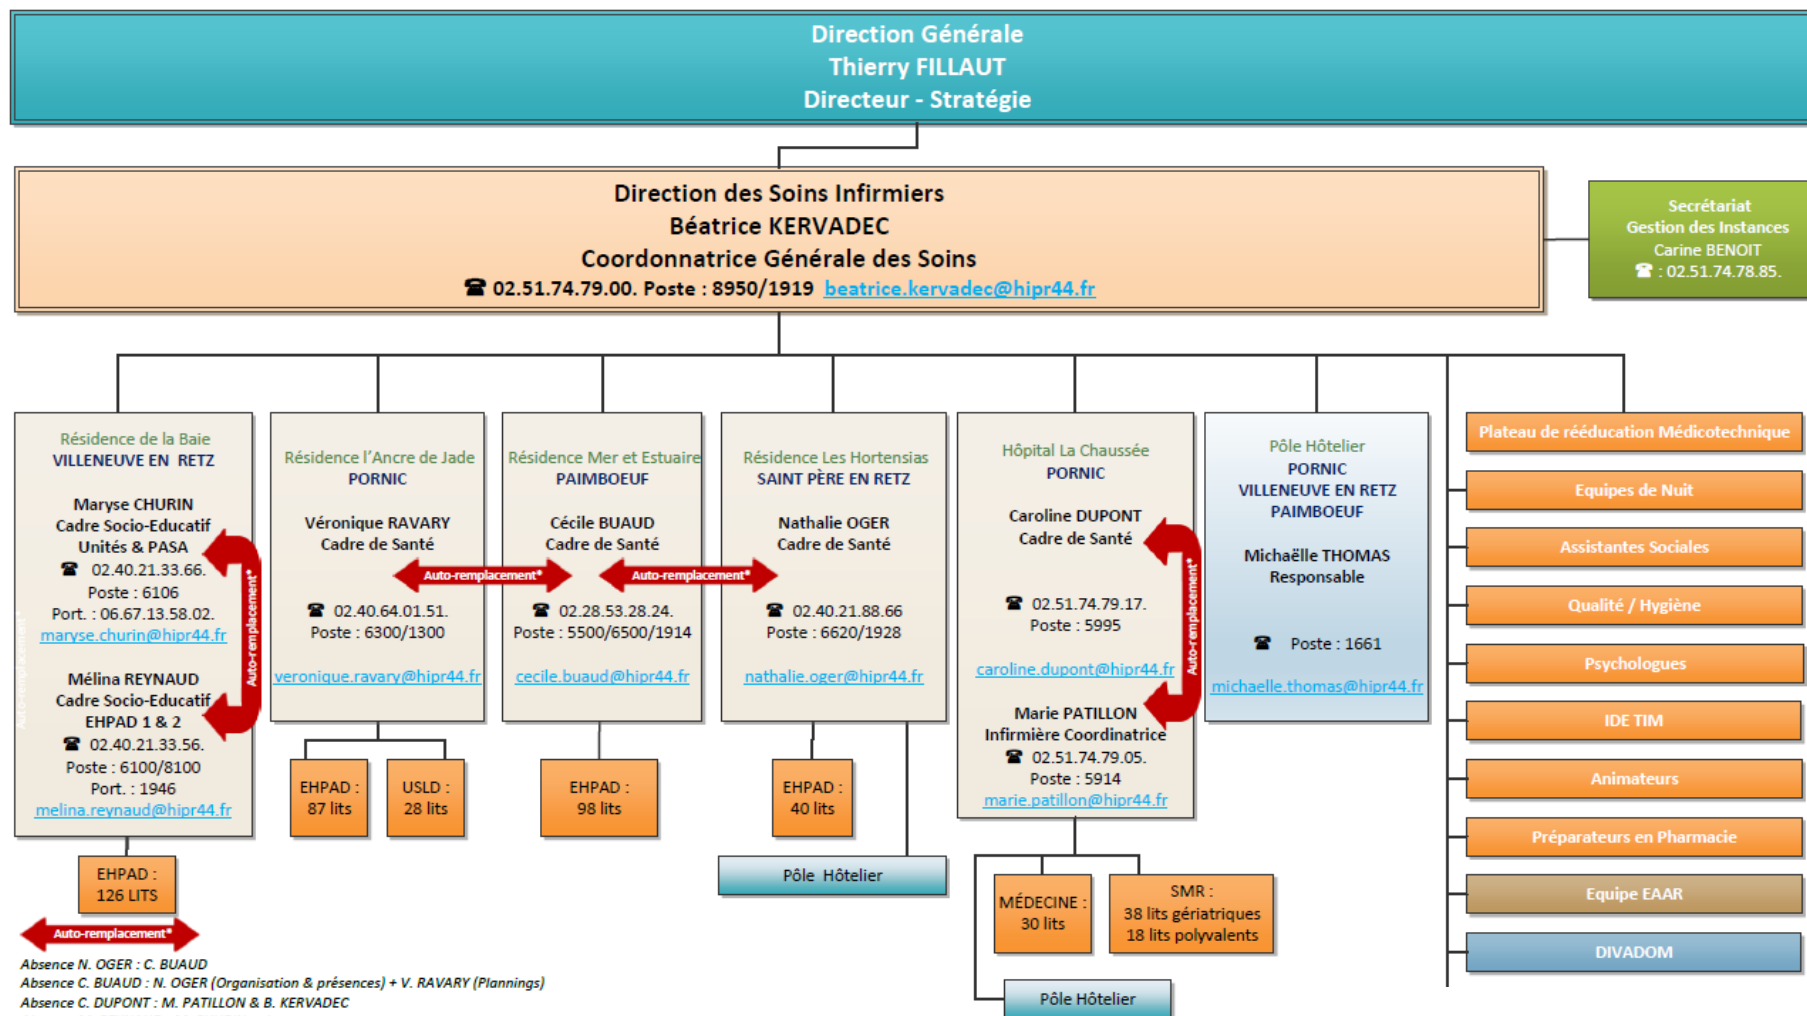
Direction Générale
Thierry FILLAUT
Directeur - Stratégie

Direction des Soins Infirmiers
Béatrice KERVADEC
Coordonnatrice Générale des Soins
☎ 02.51.74.79.00. Poste : 8950/1919 beatrice.kervadec@hipr44.fr

Secrétariat
Gestion des Instances
Carine BENOIT
☎ : 02.51.74.78.85.

Résidence de la Baie
VILLENEUVE EN RETZ

Maryse CHURIN
Cadre Socio-Educatif
Unités & PASA
☎ 02.40.21.33.66.
Poste : 6106
Port. : 06.67.13.58.02.
maryse.churin@hipr44.fr

Mélina REYNAUD
Cadre Socio-Educatif
EHPAD 1 & 2
☎ 02.40.21.33.56.
Poste : 6100/8100
Port. : 1946
melina.reynaud@hipr44.fr

Auto-remplacement*

EHPAD :
126 LITS

Auto-remplacement*

Résidence l'Ancre de Jade
PORNIC

Véronique RAVARY
Cadre de Santé

☎ 02.40.64.01.51.
Poste : 6300/1300

veronique.ravary@hipr44.fr

EHPAD :
87 lits

USLD :
28 lits

Auto-remplacement*

Résidence Mer et Estuaire
PAIMBOEUF

Cécile BUAUD
Cadre de Santé

☎ 02.28.53.28.24.
Poste : 5500/6500/1914

cecile.buaud@hipr44.fr

EHPAD :
98 lits

Auto-remplacement*

Résidence Les Hortensias
SAINT PÈRE EN RETZ

Nathalie OGER
Cadre de Santé

☎ 02.40.21.88.66
Poste : 6620/1928

nathalie.oger@hipr44.fr

EHPAD :
40 lits

Pôle Hôtelier

Hôpital La Chaussée
PORNIC

Caroline DUPONT
Cadre de Santé

☎ 02.51.74.79.17.
Poste : 5995

caroline.dupont@hipr44.fr

Auto-remplacement*

Marie PATILLON
Infirmière Coordinatrice
☎ 02.51.74.79.05.
Poste : 5914
marie.patillon@hipr44.fr

MÉDECINE :
30 lits

SMR :
38 lits gériatriques
18 lits polyvalents

Pôle Hôtelier

Pôle Hôtelier
PORNIC
VILLENEUVE EN RETZ
PAIMBOEUF

Michaëlle THOMAS
Responsable

☎ Poste : 1661

michaelle.thomas@hipr44.fr

Plateau de rééducation Médicotechnique
Equipes de Nuit
Assistantes Sociales
Qualité / Hygiène
Psychologues
IDE TIM
Animateurs
Préparateurs en Pharmacie
Equipe EAAR
DIVADOM

Absence N. OGER : C. BUAUD
Absence C. BUAUD : N. OGER (Organisation & présences) + V. RAVARY (Plannings)
Absence C. DUPONT : M. PATILLON & B. KERVADEC